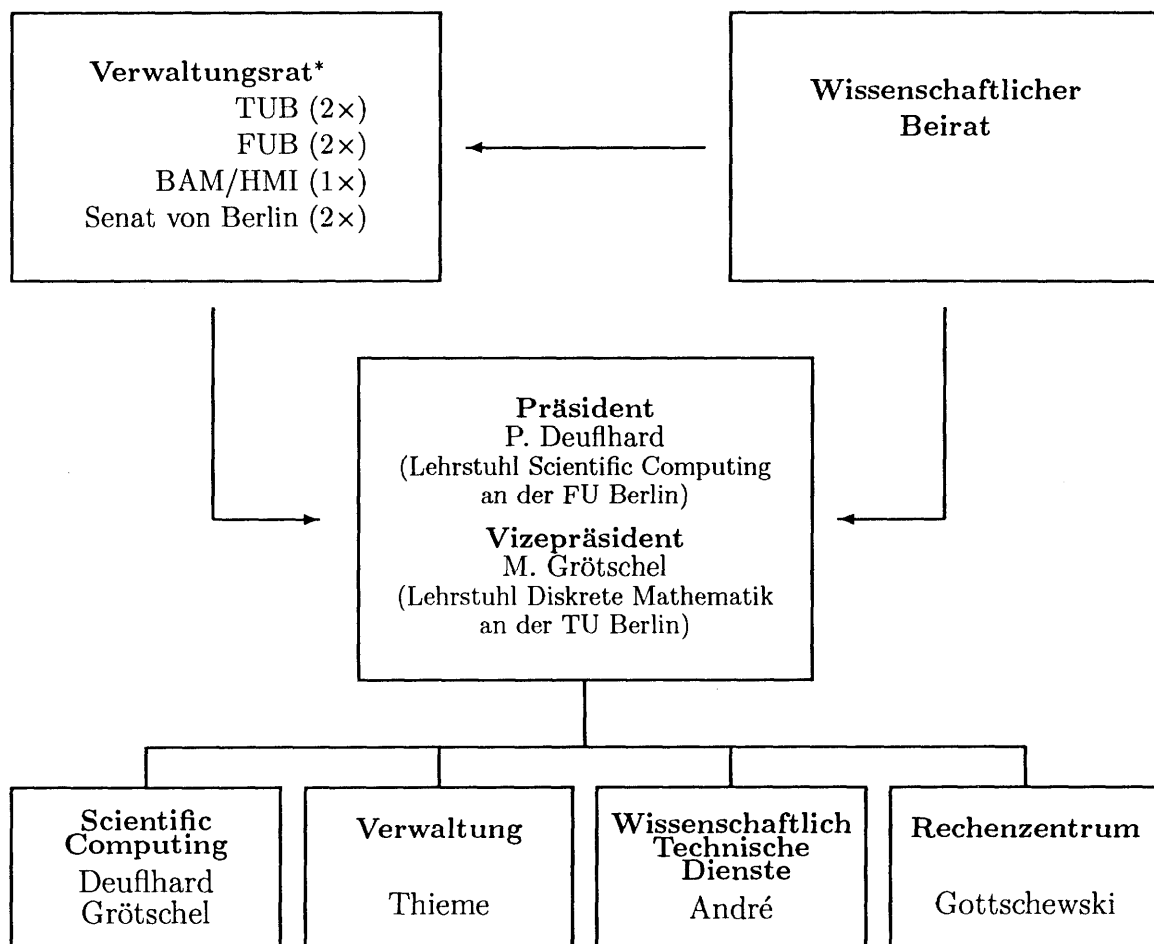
Verwaltungsrat*
TUB (2×)
FUB (2×)
BAM/HMI (1×)
Senat von Berlin (2×)

Wissenschaftlicher Beirat

Präsident
P. Deuflhard
(Lehrstuhl Scientific Computing an der FU Berlin)
Vizepräsident
M. Grötschel
(Lehrstuhl Diskrete Mathematik an der TU Berlin)

Scientific Computing
Deuflhard
Grötschel

Verwaltung
Thieme

Wissenschaftlich Technische Dienste
André

Rechenzentrum
Gottschewski